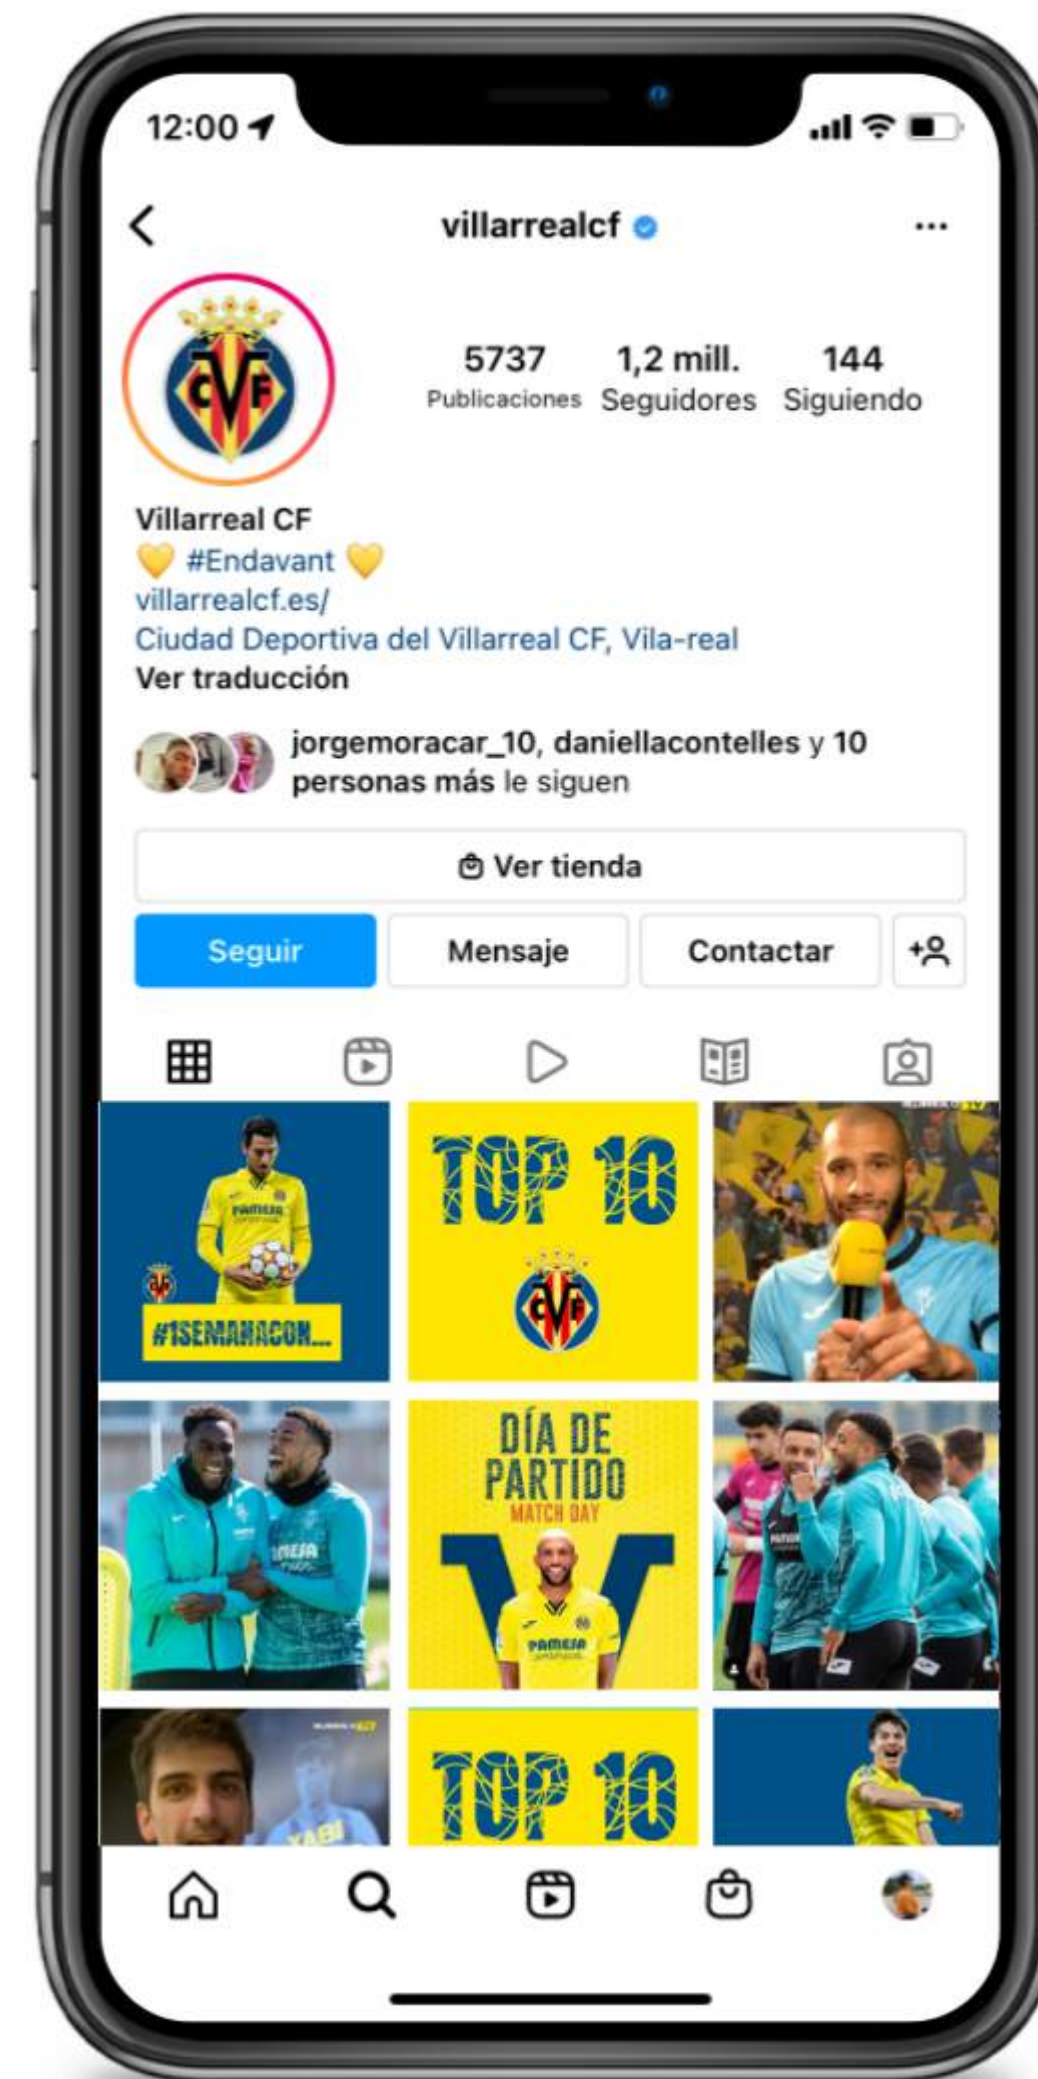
12:00

villarrealcf

...

CVF

5737
Publicaciones

1,2 mill.
Seguidores

144
Siguiendo

Villarreal CF
💛 #Endavant 💛
villarrealcf.es/
Ciudad Deportiva del Villarreal CF, Vila-real
Ver traducción

jorgemoracar_10, daniellacontelles y 10 personas más le siguen

Ver tienda

Seguir

Mensaje

Contactar

#1SEMANACON...

TOP 10

CVF

DÍA DE PARTIDO
MATCH DAY

PAMESA

TOP 10